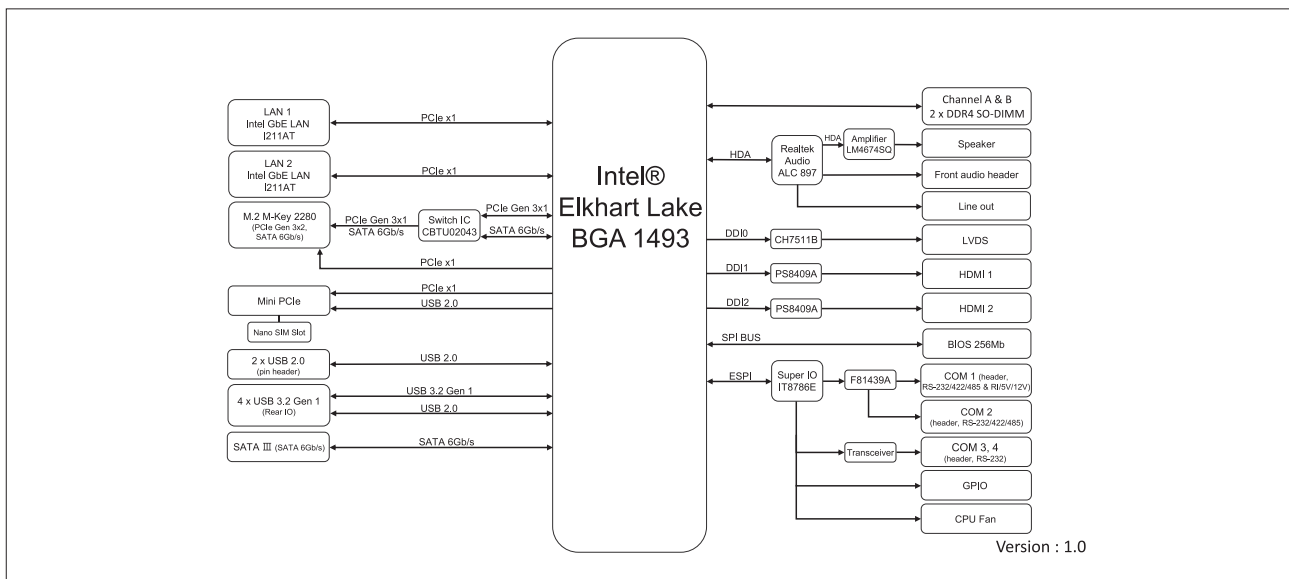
LAN 1
Intel GbE LAN
I211AT

PCIe x1

LAN 2
Intel GbE LAN
I211AT

PCIe x1

M.2 M-Key 2280
(PCIe Gen 3x2, SATA 6Gb/s)

PCIe Gen 3x1
SATA 6Gb/s

Switch IC
CBTU02043

PCIe Gen 3x1
SATA 6Gb/s

PCIe x1

Mini PCIe

Nano SIM Slot

PCIe x1
USB 2.0

2 x USB 2.0
(pin header)

USB 2.0

4 x USB 3.2 Gen 1
(Rear IO)

USB 3.2 Gen 1
USB 2.0

SATA Ⅲ (SATA 6Gb/s)

SATA 6Gb/s

Intel®
Elkhart Lake
BGA 1493

Channel A & B
2 x DDR4 SO-DIMM

HDA

Realtek
Audio
ALC 897

HDA

Amplifier
LM4674SQ

Speaker

Front audio header

Line out

DDI0

CH7511B

LVDS

DDI1

PS8409A

HDMI 1

DDI2

PS8409A

HDMI 2

SPI BUS

BIOS 256Mb

ESPI

Super IO
IT8786E

F81439A

COM 1 (header, RS-232/422/485 & RI/5V/12V)

COM 2
(header, RS-232/422/485)

Transceiver

COM 3, 4
(header, RS-232)

GPIO

CPU Fan

Version : 1.0